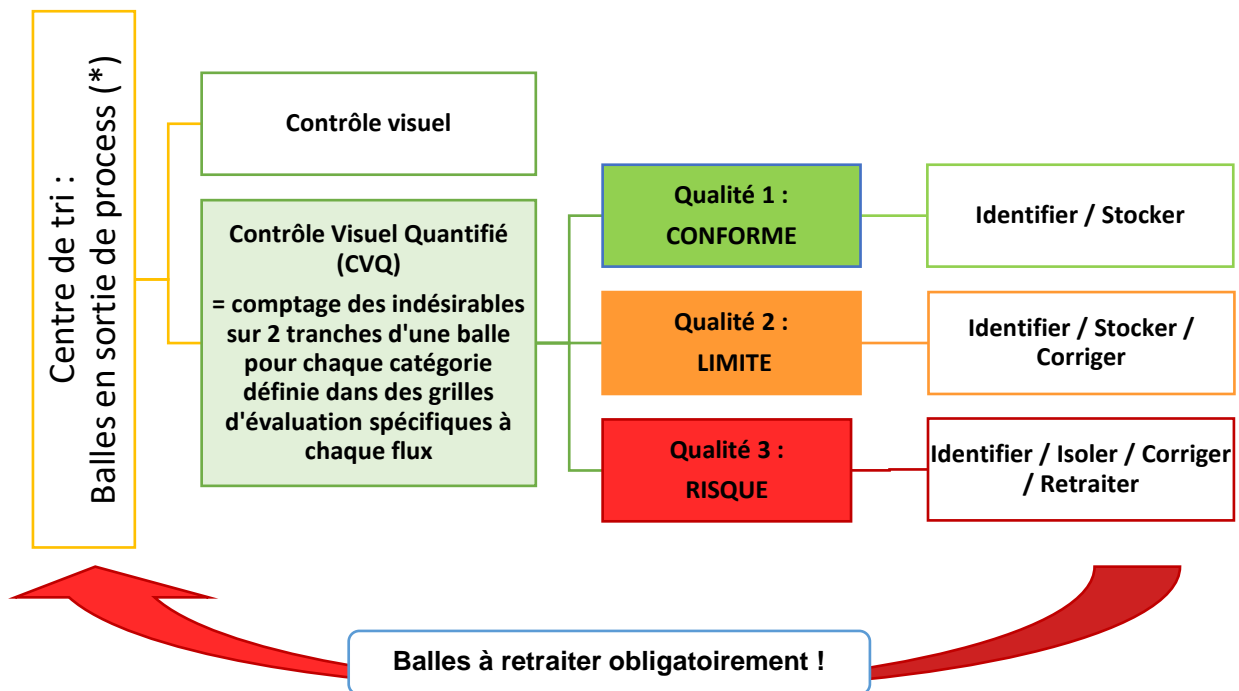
Centre de tri :
Balles en sortie de process (*)

Contrôle visuel

Contrôle Visuel Quantifié (CVQ)
= comptage des indésirables sur 2 tranches d'une balle pour chaque catégorie définie dans des grilles d'évaluation spécifiques à chaque flux

Qualité 1 :
CONFORME

Identifier / Stocker

Qualité 2 :
LIMITE

Identifier / Stocker / Corriger

Qualité 3 :
RISQUE

Identifier / Isoler / Corriger / Retraiter

Balles à retraiter obligatoirement !